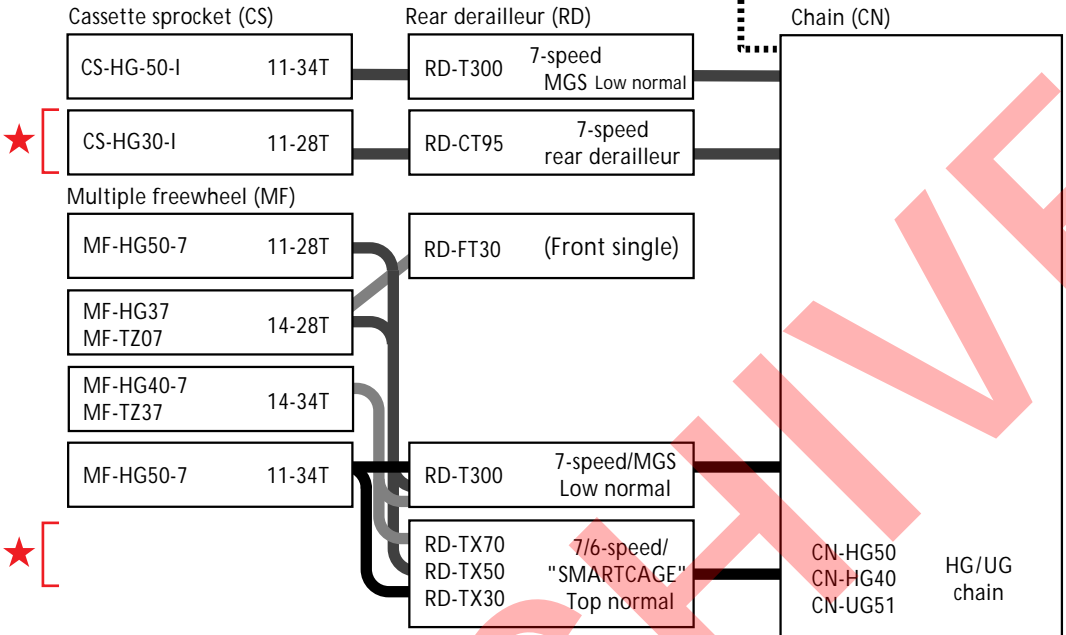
Cassette sprocket (CS)

Rear derailleur (RD)

Chain (CN)

CS-HG-50-I 11-34T

RD-T300 7-speed MGS Low normal

★

CS-HG30-I 11-28T

RD-CT95 7-speed rear derailleur

Multiple freewheel (MF)

MF-HG50-7 11-28T

RD-FT30 (Front single)

MF-HG37
MF-TZ07 14-28T

MF-HG40-7
MF-TZ37 14-34T

MF-HG50-7 11-34T

RD-T300 7-speed/MGS Low normal

★

RD-TX70
RD-TX50
RD-TX30
7/6-speed/ "SMARTCAGE" Top normal

CN-HG50
CN-HG40
CN-UG51

HG/UG chain